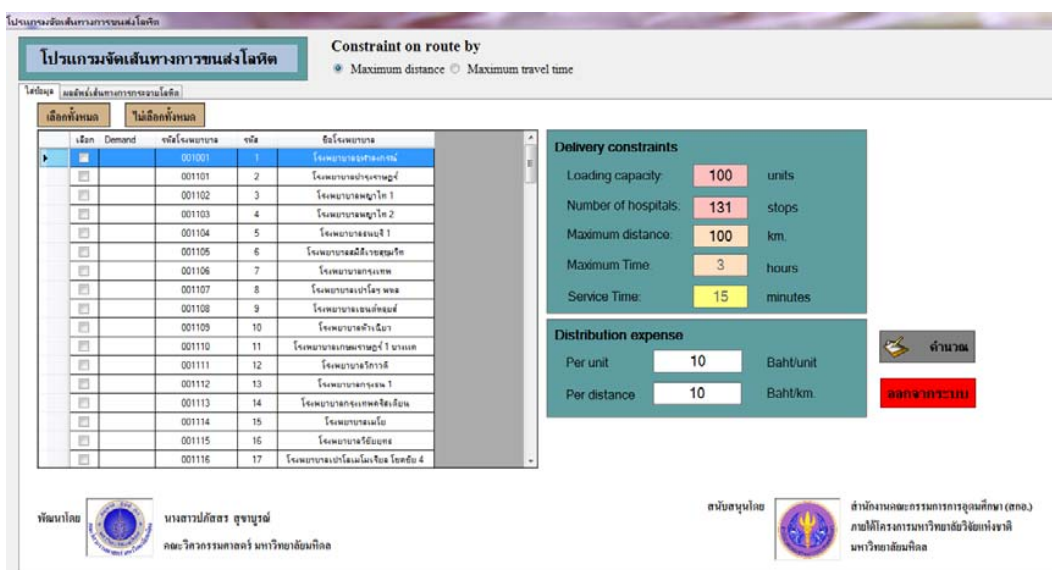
โปรแกรมจัดเส้นทางการขนส่งโลหิต

โปรแกรมจัดเส้นทางการขนส่งโลหิต

Constraint on route by
Maximum distance Maximum travel time

ใส่ข้อมูล ผลลัพธ์เส้นทางการกระจายโลหิต

เลือกทั้งหมด ไม่เลือกทั้งหมด

| เลือก | Demand | รหัสโรงพยาบาล | รหัส | ชื่อโรงพยาบาล |
|---|---|---|---|---|
| | | 001001 | 1 | โรงพยาบาลจุฬาลงกรณ์ |
| | | 001101 | 2 | โรงพยาบาลปากเกร็ด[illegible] |
| | | 001102 | 3 | โรงพยาบาลพญาไท 1 |
| | | 001103 | 4 | โรงพยาบาลพญาไท 2 |
| | | 001104 | 5 | โรงพยาบาลธนบุรี 1 |
| | | 001105 | 6 | โรงพยาบาลสมิติเวชสุขุมวิท |
| | | 001106 | 7 | โรงพยาบาลกรุงเทพ |
| | | 001107 | 8 | โรงพยาบาลเปาโล พหล |
| | | 001108 | 9 | โรงพยาบาลเซนต์หลุยส์ |
| | | 001109 | 10 | โรงพยาบาลหัวเฉียว |
| | | 001110 | 11 | โรงพยาบาลเกษมราษฎร์ 1 บางแค |
| | | 001111 | 12 | โรงพยาบาลวิภาวดี |
| | | 001112 | 13 | โรงพยาบาลกรุงธน 1 |
| | | 001113 | 14 | โรงพยาบาลกรุงเทพคริสเตียน |
| | | 001114 | 15 | โรงพยาบาลเมโย |
| | | 001115 | 16 | โรงพยาบาลวิชัยยุทธ |
| | | 001116 | 17 | โรงพยาบาลเปาโลเมโมเรียล โชคชัย 4 |

Delivery constraints
Loading capacity 100 units
Number of hospitals 131 stops
Maximum distance 100 km.
Maximum Time 3 hours
Service Time 15 minutes

Distribution expense
Per unit 10 Baht/unit
Per distance 10 Baht/km.

คำนวณ

ออกจากระบบ

พัฒนาโดย นางสาวปภัสสร สุขบูรณ์
คณะวิศวกรรมศาสตร์ มหาวิทยาลัยมหิดล

สนับสนุนโดย สำนักงานคณะกรรมการการอุดมศึกษา (สกอ.)
ภายใต้โครงการมหาวิทยาลัยวิจัยแห่งชาติ
มหาวิทยาลัยมหิดล